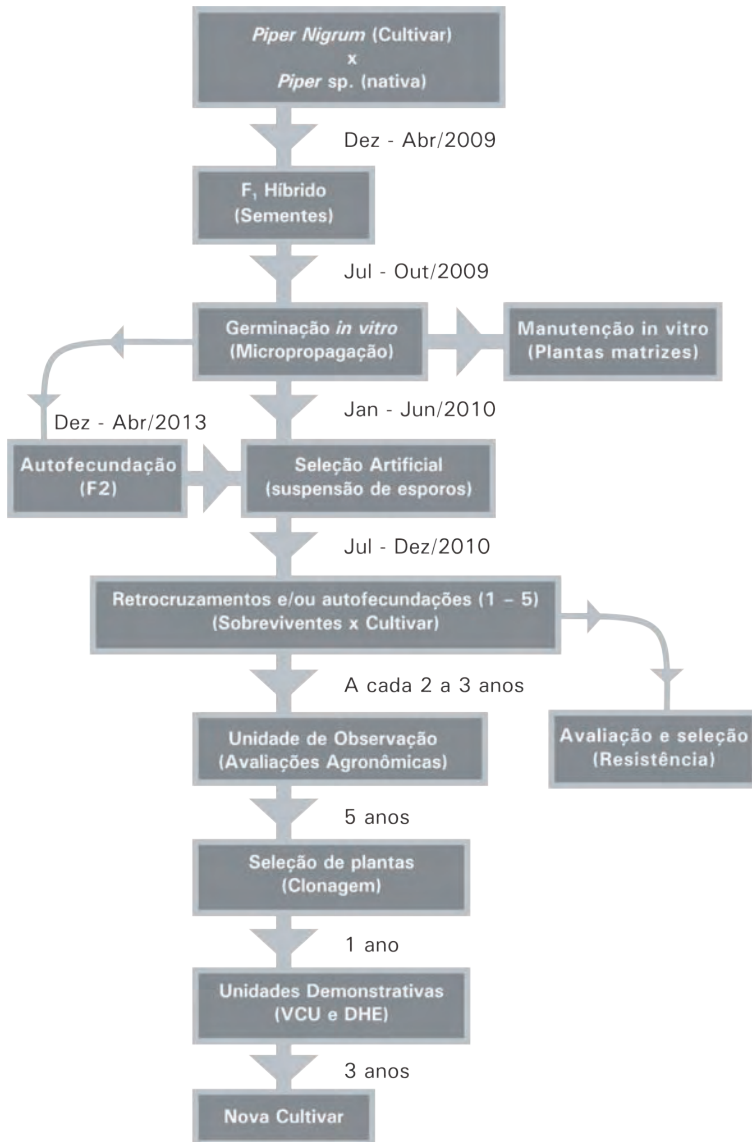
Piper Nigrum (Cultivar)
x
Piper sp. (nativa)

Dez - Abr/2009

$F_1$ Híbrido
(Sementes)

Jul - Out/2009

Germinação in vitro
(Micropropagação)

Manutenção in vitro
(Plantas matrizes)

Dez - Abr/2013

Jan - Jun/2010

Autofecundação
(F2)

Seleção Artificial
(suspensão de esporos)

Jul - Dez/2010

Retrocruzamentos e/ou autofecundações (1 – 5)
(Sobreviventes x Cultivar)

A cada 2 a 3 anos

Unidade de Observação
(Avaliações Agronômicas)

Avaliação e seleção
(Resistência)

5 anos

Seleção de plantas
(Clonagem)

1 ano

Unidades Demonstrativas
(VCU e DHE)

3 anos

Nova Cultivar